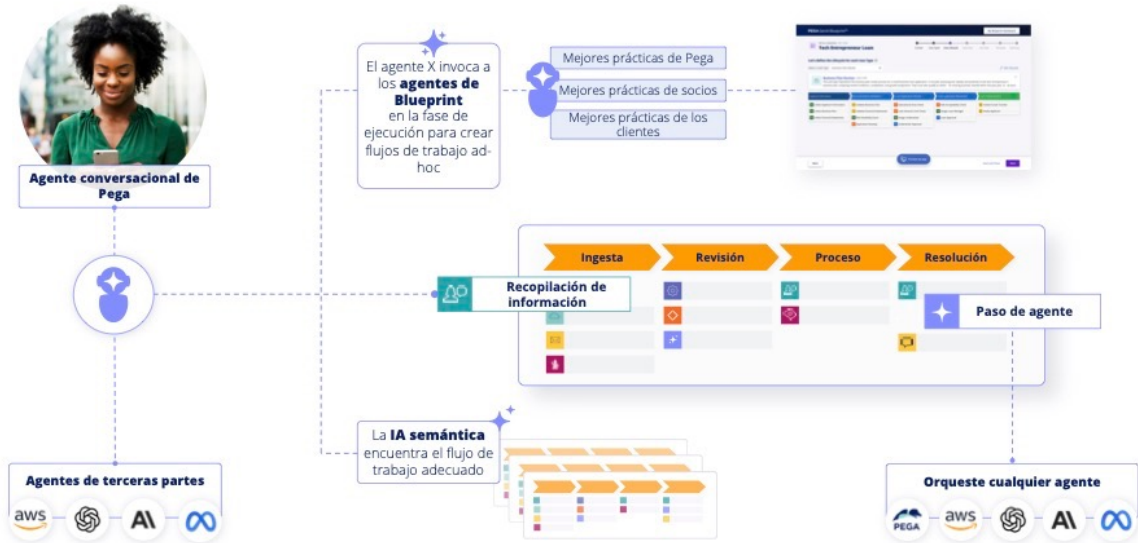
Agente conversacional de Pega

El agente X invoca a los **agentes de Blueprint** en la fase de ejecución para crear flujos de trabajo adhoc

Mejores prácticas de Pega

Mejores prácticas de socios

Mejores prácticas de los clientes

Tech Entrepreneur Loan

Ingesta

Revisión

Proceso

Resolución

Recopilación de información

Paso de agente

La **IA semántica** encuentra el flujo de trabajo adecuado

Agentes de terceras partes

aws

Orqueste cualquier agente

PEGA

aws